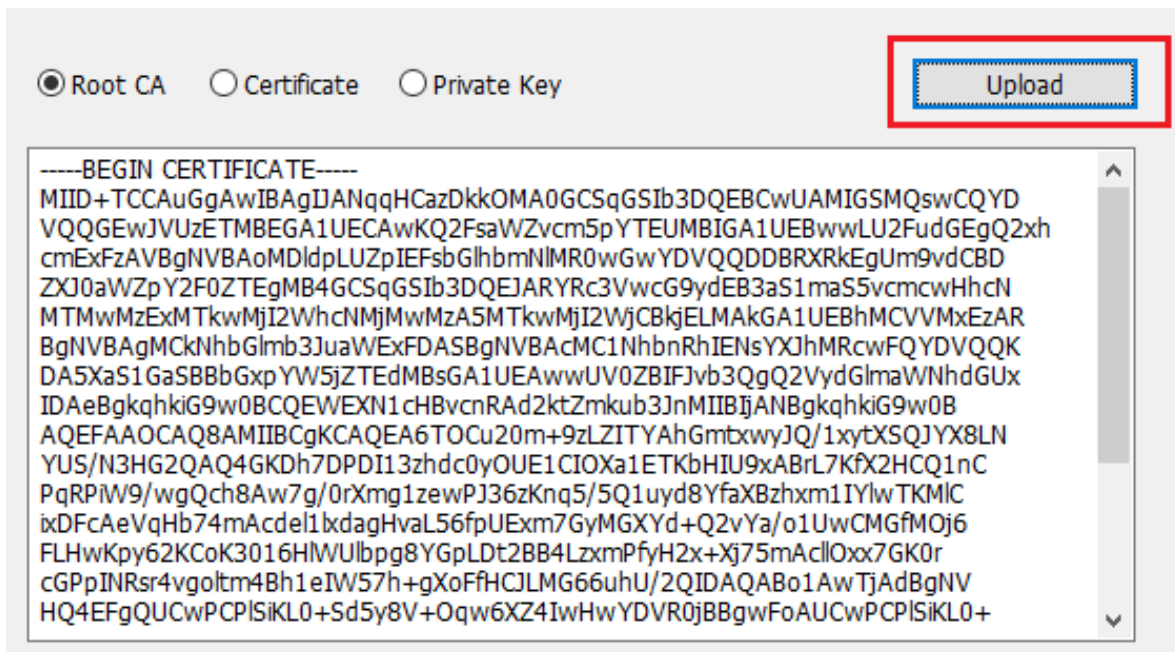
Root CA  Certificate  Private Key

Upload

-----BEGIN CERTIFICATE-----
MIID+TCCAuGgAwIBAgIJANqqHCazDkkOMA0GCSqGSIb3DQEBCwUAMIGSMQswCQYD
VQQGEwJVUzETMBEGA1UECAwKQ2FsaWZvcm5pYTEUMBIGA1UEBwwLU2FudGEgQ2xh
cmExFzAVBgNVBAoMDldpLUZpIEFsbGlhbmNlMR0wGwYDVQQDDBRXRkEgUm9vdCBD
ZXJ0aWZpY2F0ZTEgMB4GCSqGSIb3DQEJARYRc3VwcG9ydEB3aS1maS5vcmcwHhcN
MTMwMzExMTkwMjI2WhcNMjMwMzA5MTkwMjI2WjCBkjELMAkGA1UEBhMCVVMxEzAR
BgNVBAgMCkNhbGlmb3JuaWExFDASBgNVBAcMC1NhbnRhIENsYXJhMRcwFQYDVQQK
DA5XaS1GaSBBbGxpYW5jZTEdMBsGA1UEAwwUV0ZBIFJvb3QgQ2VydGlmaWNhdGUx
IDAeBgkqhkiG9w0BCQEWEXN1cHBvcnRAd2ktZmkub3JnMIIBIjANBgkqhkiG9w0B
AQEFAAOCAQ8AMIIBCgKCAQEA6TOCu20m+9zLZITYAhGmtxwyJQ/1xytXSQJYX8LN
YUS/N3HG2QAQ4GKDh7DPDI13zhdc0yOUE1CIOXa1ETKbHIU9xABrL7KfX2HCQ1nC
PqRPiW9/wgQch8Aw7g/0rXmg1zewPJ36zKnq5/5Q1uyd8YfaXBzhxm1IYlwTKMlC
ixDFcAeVqHb74mAcdel1lxdagHvaL56fpUExm7GyMGXYd+Q2vYa/o1UwCMGfMOj6
FLHwKpy62KCoK3016HlWUlbpg8YGpLDt2BB4LzxmPfyH2x+Xj75mAcllOxx7GK0r
cGPpINRsr4vgoltm4Bh1eIW57h+gXoFfHCJLMG66uhU/2QIDAQABo1AwTjAdBgNV
HQ4EFgQUCwPCPlSiKL0+Sd5y8V+Oqw6XZ4IwHwYDVR0jBBgwFoAUCwPCPlSiKL0+